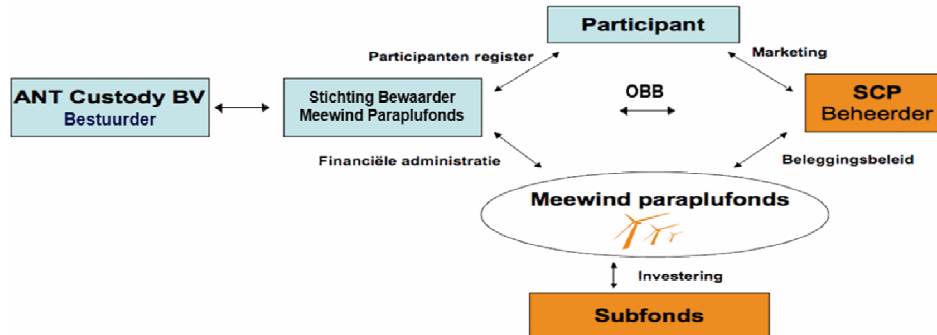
Participant

Participanten register

Marketing

ANT Custody BV
Bestuurder

Stichting Bewaarder
Meewind Paraplufonds

OBB

SCP
Beheerder

Financiële administratie

Beleggingsbeleid

Meewind paraplufonds

Investering

Subfonds